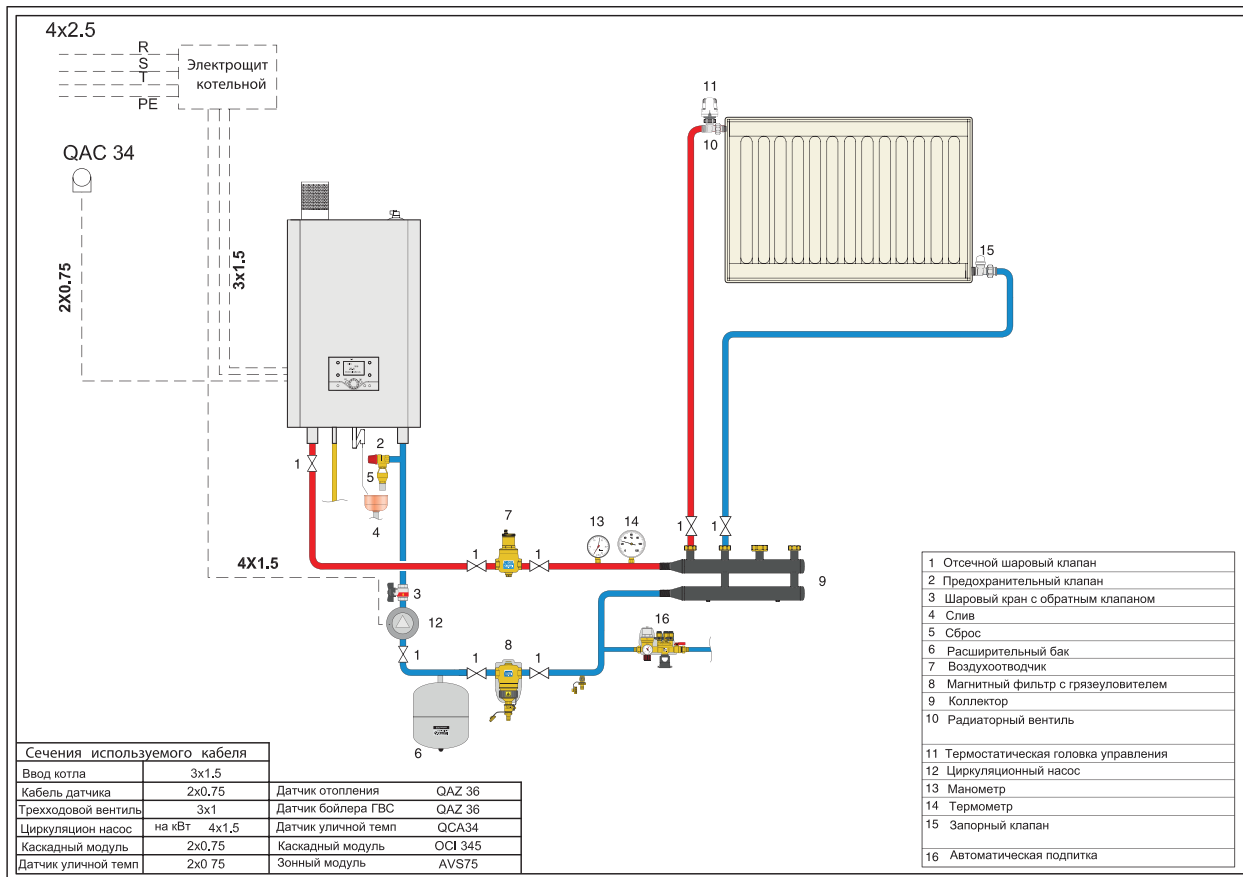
4x2.5

R
S
T
PE

Электрощит котельной

QAC 34

2X0.75

3x1.5

11
10

15

1
2
5
4

7
1
1

13
14

1
1

9

4X1.5

3
12

16

1
1
8
1

6

| Сечения используемого кабеля | |
|---|---|
| Ввод котла | 3x1.5 |
| Кабель датчика | 2x0.75 |
| Трехходовой вентиль | 3x1 |
| Циркуляцион насос | на кВт 4x1.5 |
| Каскадный модуль | 2x0.75 |
| Датчик уличной темп | 2x0 75 |

| | |
|---|---|
| Датчик отопления | QAZ 36 |
| Датчик бойлера ГВС | QAZ 36 |
| Датчик уличной темп | QCA34 |
| Каскадный модуль | OCI 345 |
| Зонный модуль | AVS75 |

1 Отсечной шаровый клапан
2 Предохранительный клапан
3 Шаровый кран с обратным клапаном
4 Слив
5 Сброс
6 Расширительный бак
7 Воздухоотводчик
8 Магнитный фильтр с грязеуловителем
9 Коллектор
10 Радиаторный вентиль
11 Термостатическая головка управления
12 Циркуляционный насос
13 Манометр
14 Термометр
15 Запорный клапан
16 Автоматическая подпитка